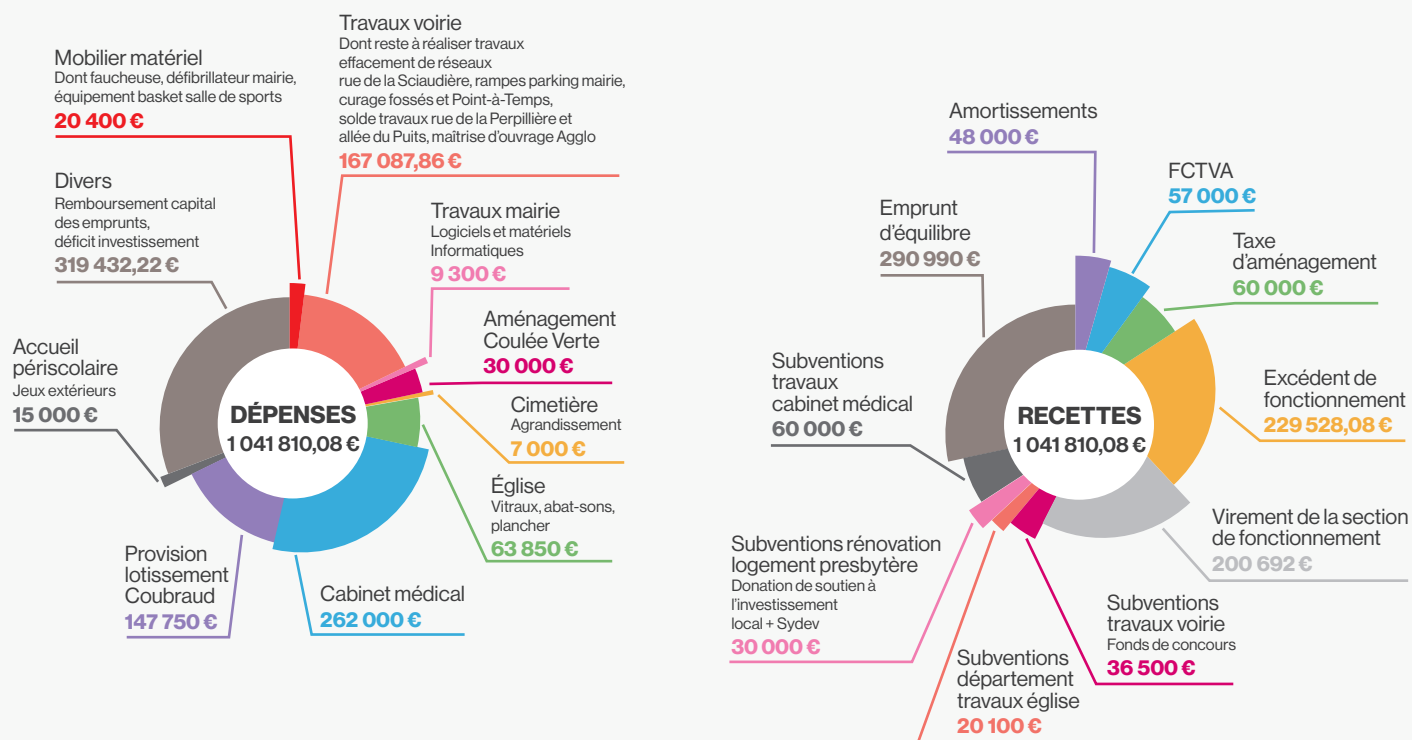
Mobilier matériel
Dont faucheuse, défibrillateur mairie, équipement basket salle de sports
20 400 €

Travaux voirie
Dont reste à réaliser travaux effacement de réseaux rue de la Sciaudière, rampes parking mairie, curage fossés et Point-à-Temps, solde travaux rue de la Perpillière et allée du Puits, maîtrise d'ouvrage Agglo
167 087,86 €

Divers
Remboursement capital des emprunts, déficit investissement
319 432,22 €

Travaux mairie
Logiciels et matériels Informatiques
9 300 €

Aménagement Coulée Verte
30 000 €

Accueil périscolaire
Jeux extérieurs
15 000 €

DÉPENSES
1 041 810,08 €

Cimetière
Agrandissement
7 000 €

Église
Vitraux, abat-sons, plancher
63 850 €

Provision lotissement Coubraud
147 750 €

Cabinet médical
262 000 €

Amortissements
48 000 €

FCTVA
57 000 €

Emprunt d'équilibre
290 990 €

Taxe d'aménagement
60 000 €

Subventions travaux cabinet médical
60 000 €

RECETTES
1 041 810,08 €

Excédent de fonctionnement
229 528,08 €

Virement de la section de fonctionnement
200 692 €

Subventions rénovation logement presbytère
Donation de soutien à l'investissement local + Sydev
30 000 €

Subventions travaux voirie
Fonds de concours
36 500 €

Subventions département travaux église
20 100 €